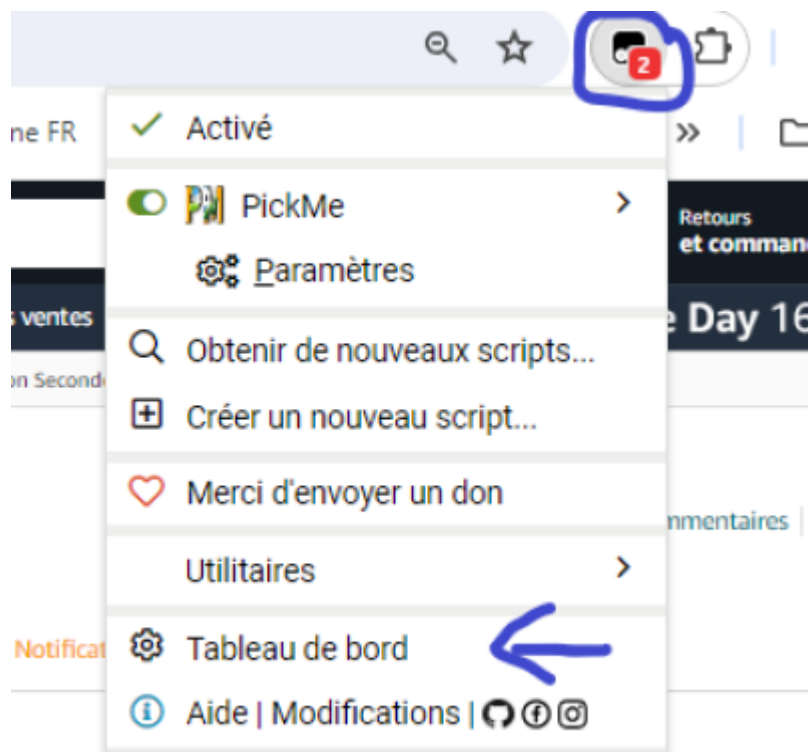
2

ne FR

Activé

PickMe

Paramètres

Obtenir de nouveaux scripts...

Créer un nouveau script...

Merci d'envoyer un don

Utilitaires

Tableau de bord

Aide | Modifications |

Retours
et comman

s ventes

e Day 16

on Seconde

nmentaires

Notificat